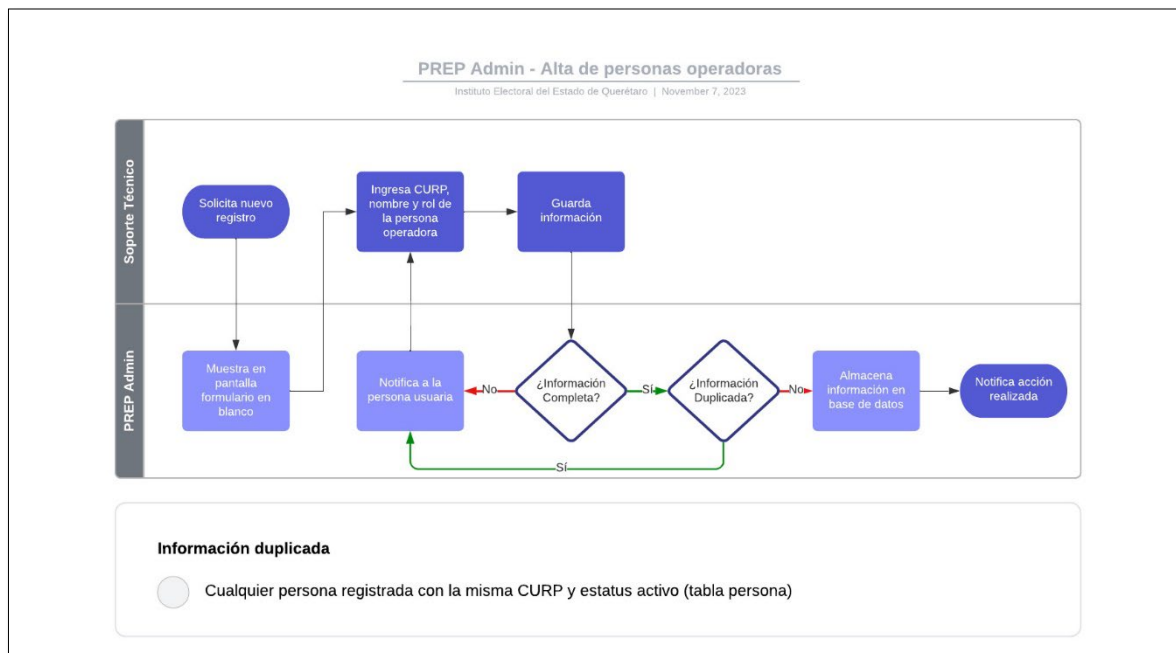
PREP Admin - Alta de personas operadoras

Instituto Electoral del Estado de Querétaro | November 7, 2023

Soporte Técnico

Solicita nuevo registro

Ingresa CURP, nombre y rol de la persona operadora

Guarda información

PREP Admin

Muestra en pantalla formulario en blanco

Notifica a la persona usuaria

No

¿Información Completa?

Sí

¿Información Duplicada?

No

Almacena información en base de datos

Notifica acción realizada

Sí

Información duplicada

Cualquier persona registrada con la misma CURP y estatus activo (tabla persona)